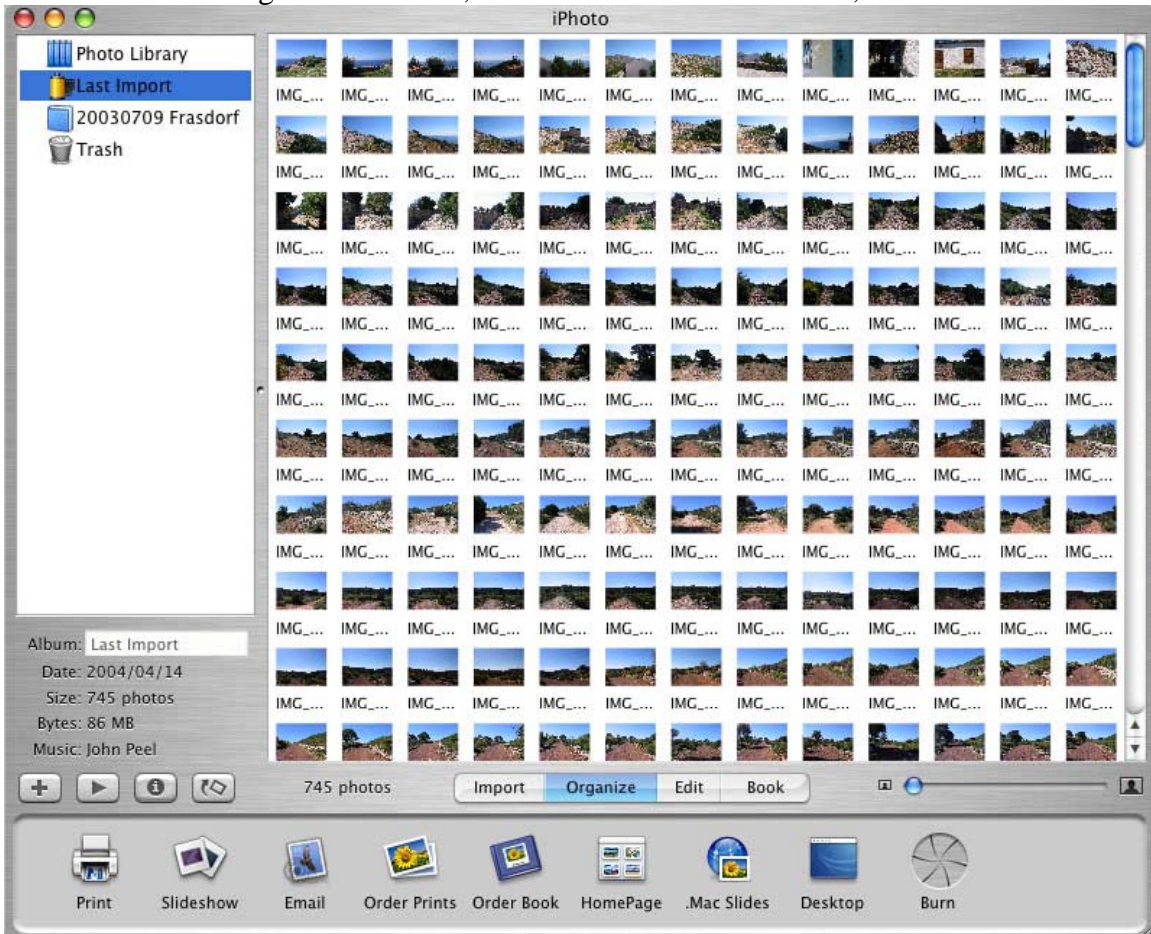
iPhoto

Photo Library
Last Import
20030709 Frasdorf
Trash

| IMG_... | IMG_... | IMG_... | IMG_... | IMG_... | IMG_... | IMG_... | IMG_... | IMG_... | IMG_... | IMG_... | IMG_... | IMG_... |
|---|---|---|---|---|---|---|---|---|---|---|---|---|
| IMG_... | IMG_... | IMG_... | IMG_... | IMG_... | IMG_... | IMG_... | IMG_... | IMG_... | IMG_... | IMG_... | IMG_... | IMG_... |
| IMG_... | IMG_... | IMG_... | IMG_... | IMG_... | IMG_... | IMG_... | IMG_... | IMG_... | IMG_... | IMG_... | IMG_... | IMG_... |
| IMG_... | IMG_... | IMG_... | IMG_... | IMG_... | IMG_... | IMG_... | IMG_... | IMG_... | IMG_... | IMG_... | IMG_... | IMG_... |
| IMG_... | IMG_... | IMG_... | IMG_... | IMG_... | IMG_... | IMG_... | IMG_... | IMG_... | IMG_... | IMG_... | IMG_... | IMG_... |
| IMG_... | IMG_... | IMG_... | IMG_... | IMG_... | IMG_... | IMG_... | IMG_... | IMG_... | IMG_... | IMG_... | IMG_... | IMG_... |
| IMG_... | IMG_... | IMG_... | IMG_... | IMG_... | IMG_... | IMG_... | IMG_... | IMG_... | IMG_... | IMG_... | IMG_... | IMG_... |
| IMG_... | IMG_... | IMG_... | IMG_... | IMG_... | IMG_... | IMG_... | IMG_... | IMG_... | IMG_... | IMG_... | IMG_... | IMG_... |
| IMG_... | IMG_... | IMG_... | IMG_... | IMG_... | IMG_... | IMG_... | IMG_... | IMG_... | IMG_... | IMG_... | IMG_... | IMG_... |

Album: Last Import
Date: 2004/04/14
Size: 745 photos
Bytes: 86 MB
Music: John Peel

745 photos
Import Organize Edit Book

Print Slideshow Email Order Prints Order Book HomePage .Mac Slides Desktop Burn